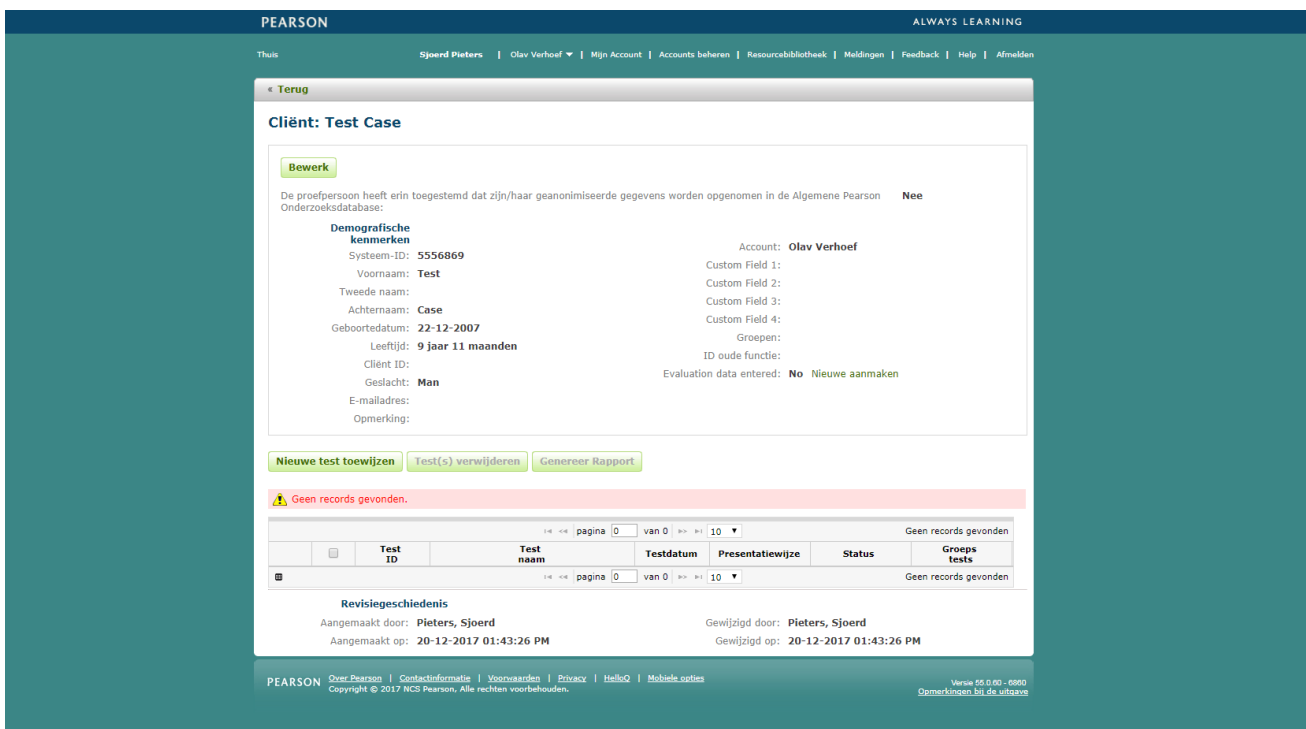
PEARSON
ALWAYS LEARNING

Thuis
Sjoerd Pieters | Olav Verhoef ▼ | Mijn Account | Accounts beheren | Resourcebibliotheek | Meldingen | Feedback | Help | Afmelden

« Terug

Cliënt: Test Case

Bewerk

De proefpersoon heeft erin toegestemd dat zijn/haar geanonimiseerde gegevens worden opgenomen in de Algemene Pearson Onderzoeksdatabase: Nee

Demografische kenmerken
Systeem-ID: 5556869
Voornaam: Test
Tweede naam:
Achternaam: Case
Geboortedatum: 22-12-2007
Leeftijd: 9 jaar 11 maanden
Cliënt ID:
Geslacht: Man
E-mailadres:
Opmerking:

Account: Olav Verhoef
Custom Field 1:
Custom Field 2:
Custom Field 3:
Custom Field 4:
Groepen:
ID oude functie:
Evaluation data entered: No Nieuwe aanmaken

Nieuwe test toewijzen
Test(s) verwijderen
Genereer Rapport

Geen records gevonden.

pagina 0 van 0 10 ▼ Geen records gevonden

| | Test ID | Test naam | Testdatum | Presentatiewijze | Status | Groeps tests |
|---|---|---|---|---|---|---|

pagina 0 van 0 10 ▼ Geen records gevonden

Revisiegeschiedenis
Aangemaakt door: Pieters, Sjoerd
Aangemaakt op: 20-12-2017 01:43:26 PM
Gewijzigd door: Pieters, Sjoerd
Gewijzigd op: 20-12-2017 01:43:26 PM

PEARSON Over Pearson | Contactinformatie | Voorwaarden | Privacy | HelloQ | Mobiele opties
Copyright © 2017 NCS Pearson, Alle rechten voorbehouden.
Versie 55.0.60 - 6860
Opmerkingen bij de uitgave